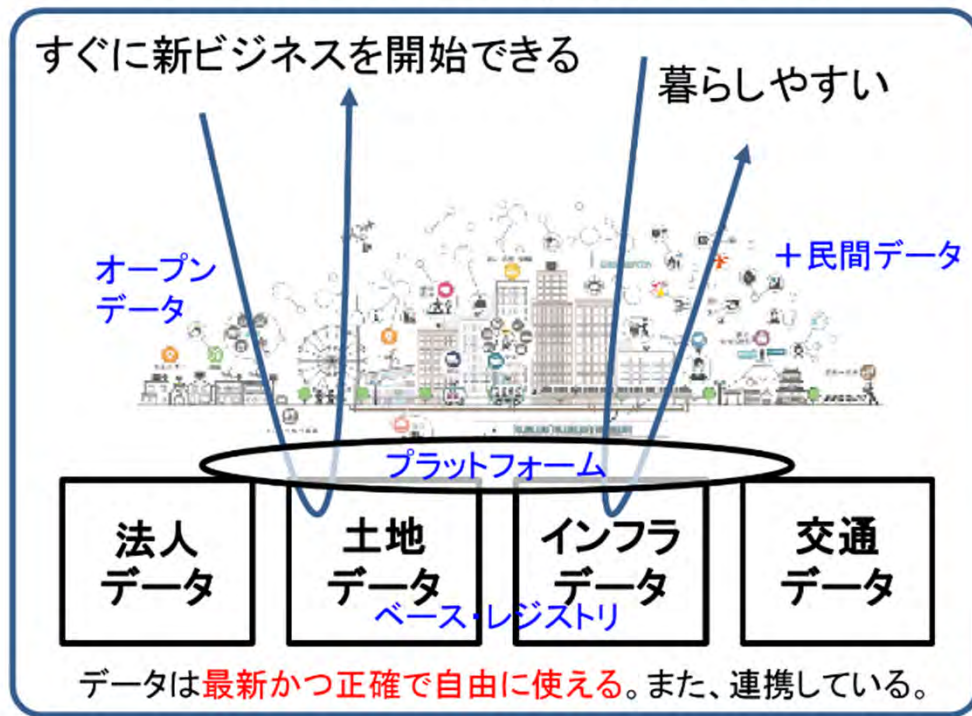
すぐに新ビジネスを開始できる

暮らしやすい

オープンデータ

＋民間データ

プラットフォーム

法人データ

土地データ

インフラデータ

交通データ

ベース・レジストリ

データは最新かつ正確で自由に使える。また、連携している。